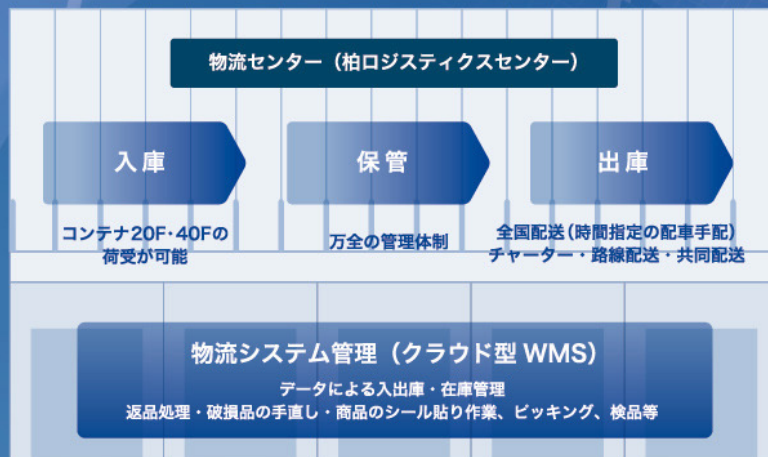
物流センター（柏ロジスティクスセンター）

入庫

保管

出庫

コンテナ20F･40Fの荷受が可能

万全の管理体制

全国配送（時間指定の配車手配）チャーター・路線配送・共同配送

物流システム管理（クラウド型 WMS）

データによる入出庫・在庫管理
返品処理・破損品の手直し・商品のシール貼り作業、ピッキング、検品等